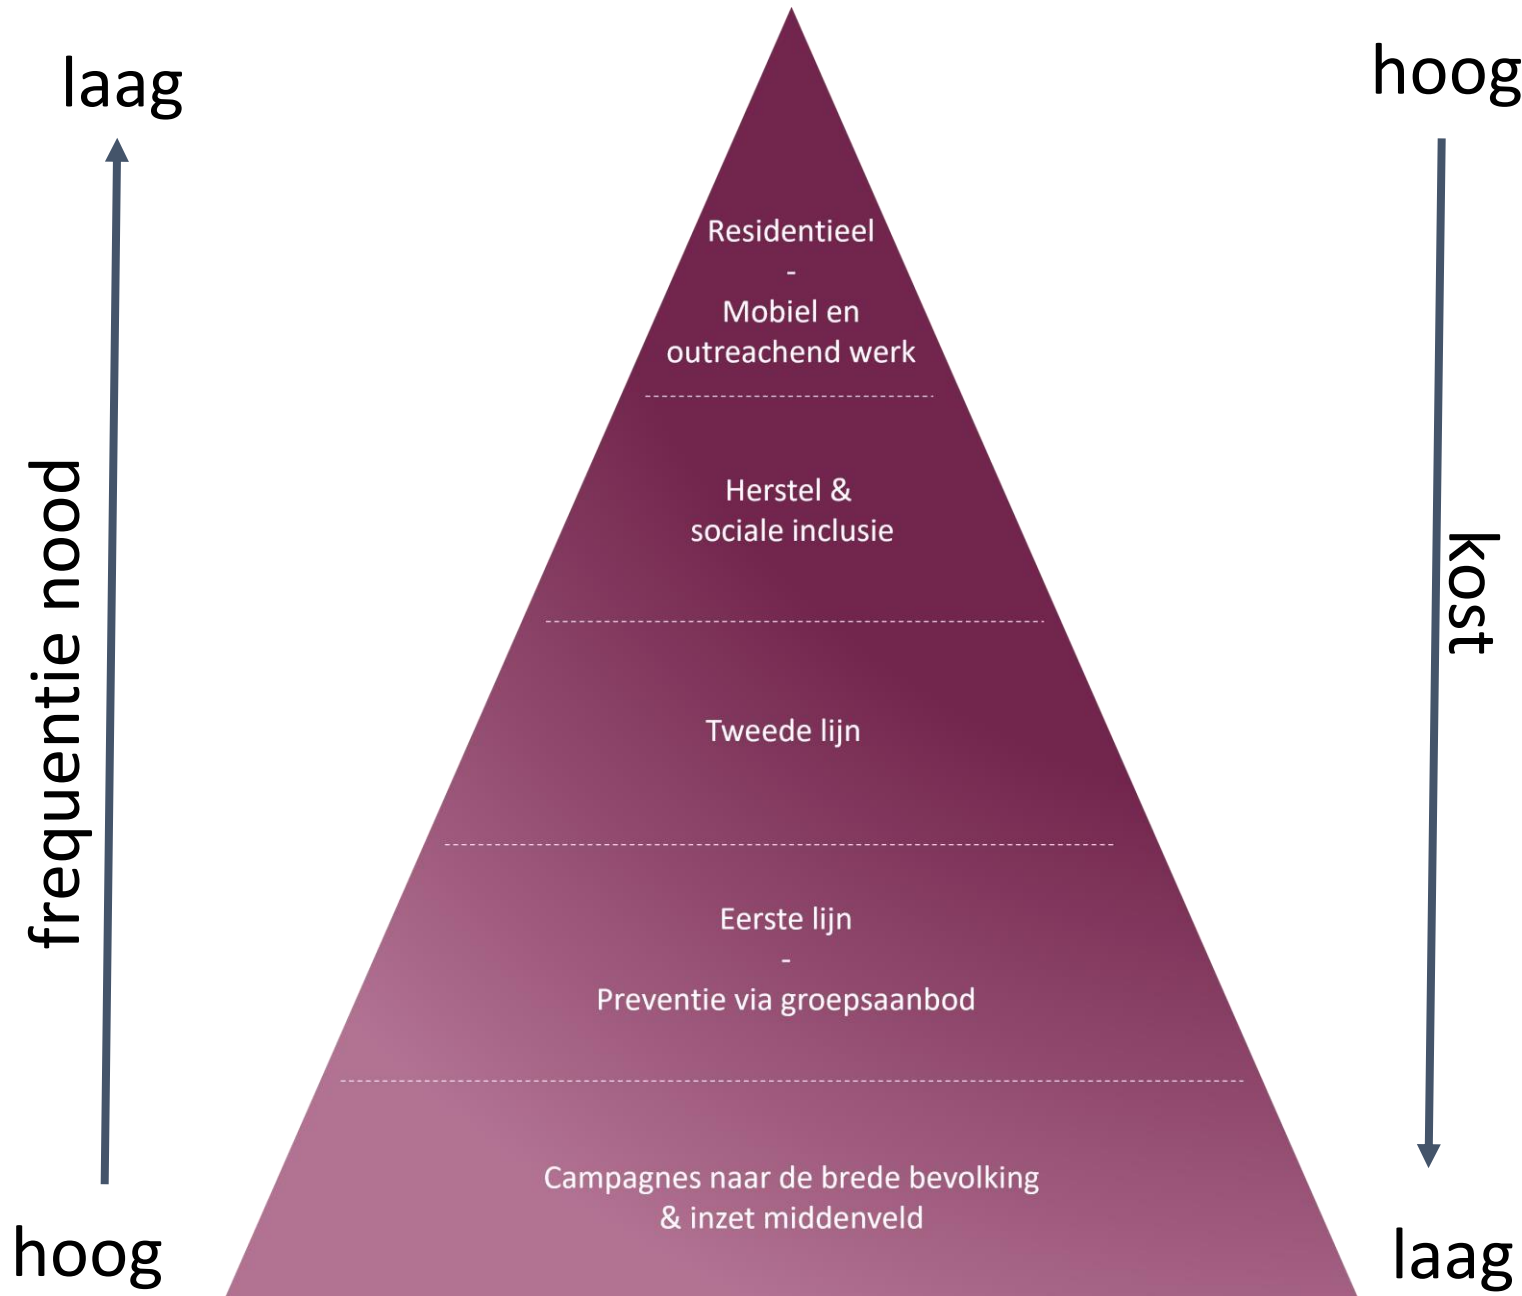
laag

frequentie nood

hoog

Residentieel
-
Mobiel en outreachend werk

Herstel & sociale inclusie

Tweede lijn

Eerste lijn
-
Preventie via groepsaanbod

Campagnes naar de brede bevolking & inzet middenveld

hoog

kost

laag